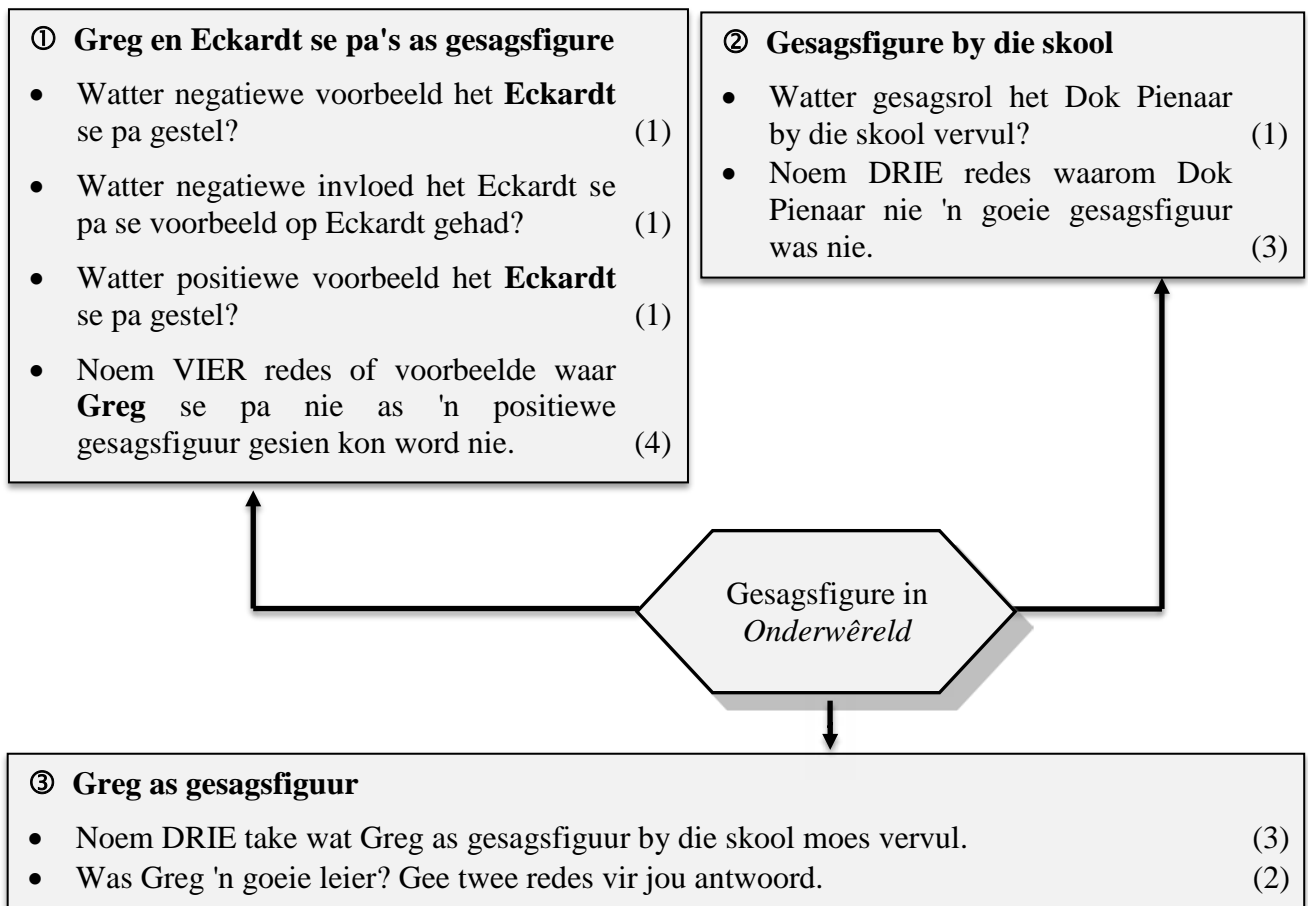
① **Greg en Eckardt se pa's as gesagsfigure**

- Watter negatiewe voorbeeld het **Eckardt** se pa gestel? (1)
- Watter negatiewe invloed het Eckardt se pa se voorbeeld op Eckardt gehad? (1)
- Watter positiewe voorbeeld het **Eckardt** se pa gestel? (1)
- Noem VIER redes of voorbeelde waar **Greg** se pa nie as 'n positiewe gesagsfiguur gesien kon word nie. (4)

② **Gesagsfigure by die skool**

- Watter gesagsrol het Dok Pienaar by die skool vervul? (1)
- Noem DRIE redes waarom Dok Pienaar nie 'n goeie gesagsfiguur was nie. (3)

Gesagsfigure in *Onderwêreld*

③ **Greg as gesagsfiguur**

- Noem DRIE take wat Greg as gesagsfiguur by die skool moes vervul. (3)
- Was Greg 'n goeie leier? Gee twee redes vir jou antwoord. (2)